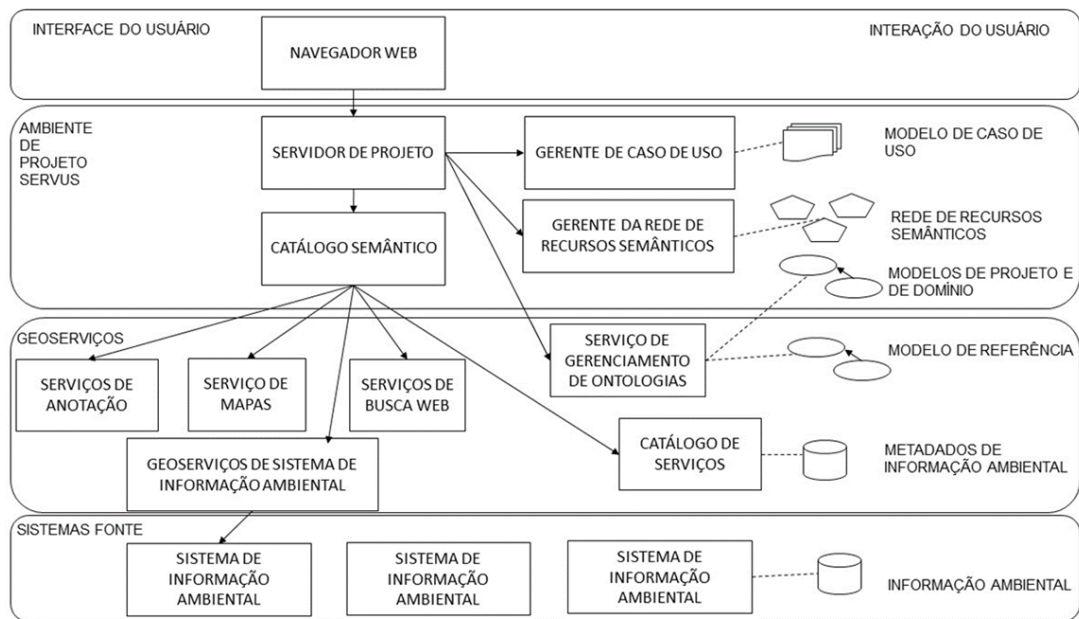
INTERFACE DO USUÁRIO

NAVEGADOR WEB

INTERAÇÃO DO USUÁRIO

AMBIENTE DE PROJETO SERVUS

SERVIDOR DE PROJETO

GERENTE DE CASO DE USO

MODELO DE CASO DE USO

GERENTE DA REDE DE RECURSOS SEMÂNTICOS

REDE DE RECURSOS SEMÂNTICOS

CATÁLOGO SEMÂNTICO

MODELOS DE PROJETO E DE DOMÍNIO

GEOSERVIÇOS

SERVIÇO DE GERENCIAMENTO DE ONTOLOGIAS

MODELO DE REFERÊNCIA

SERVIÇOS DE ANOTAÇÃO

SERVIÇO DE MAPAS

SERVIÇOS DE BUSCA WEB

CATÁLOGO DE SERVIÇOS

METADADOS DE INFORMAÇÃO AMBIENTAL

GEOSERVIÇOS DE SISTEMA DE INFORMAÇÃO AMBIENTAL

SISTEMAS FONTE

SISTEMA DE INFORMAÇÃO AMBIENTAL

SISTEMA DE INFORMAÇÃO AMBIENTAL

SISTEMA DE INFORMAÇÃO AMBIENTAL

INFORMAÇÃO AMBIENTAL